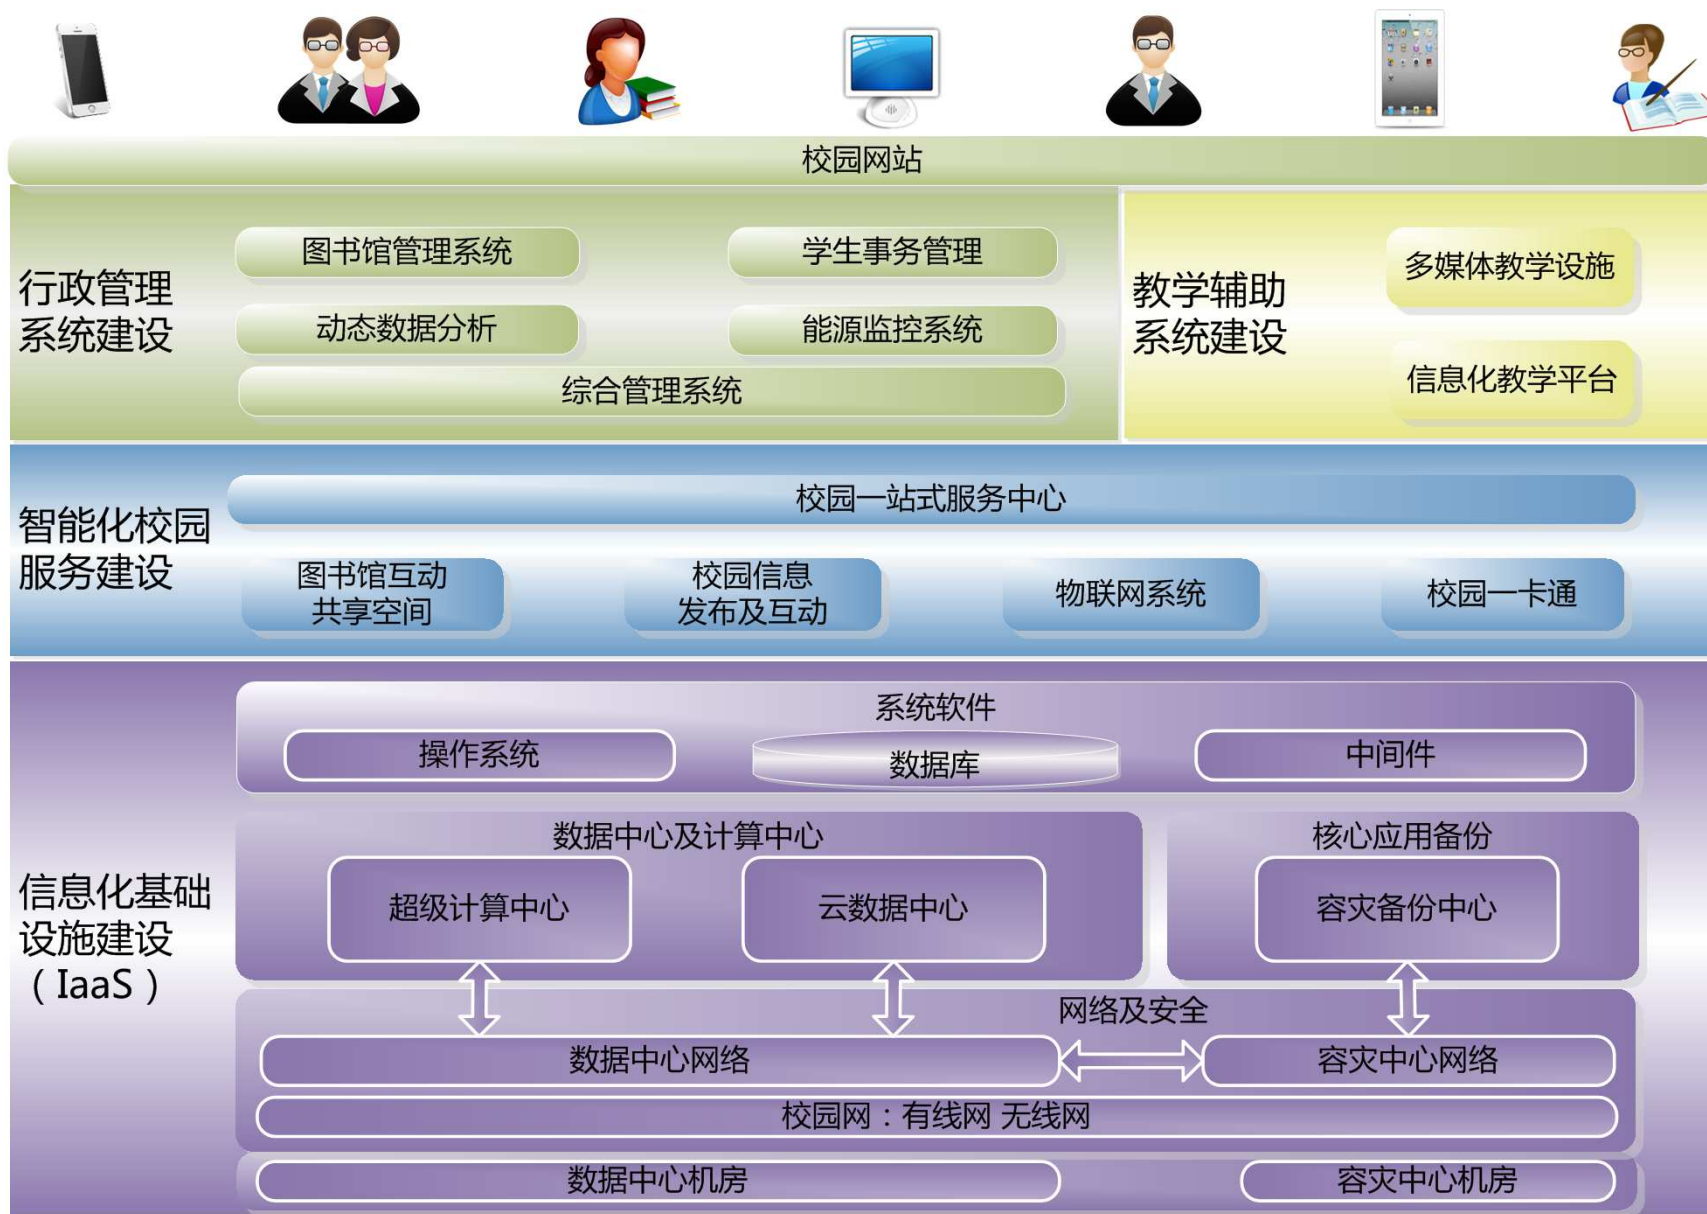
校园网站

行政管理系统建设

图书馆管理系统
学生事务管理
动态数据分析
能源监控系统
综合管理系统

教学辅助系统建设

多媒体教学设施
信息化教学平台

智能化校园服务建设

校园一站式服务中心
图书馆互动共享空间
校园信息发布及互动
物联网系统
校园一卡通

信息化基础设施建设（IaaS）

系统软件
操作系统
数据库
中间件

数据中心及计算中心
超级计算中心
云数据中心

核心应用备份
容灾备份中心

网络及安全
数据中心网络
容灾中心网络
校园网：有线网 无线网

数据中心机房
容灾中心机房